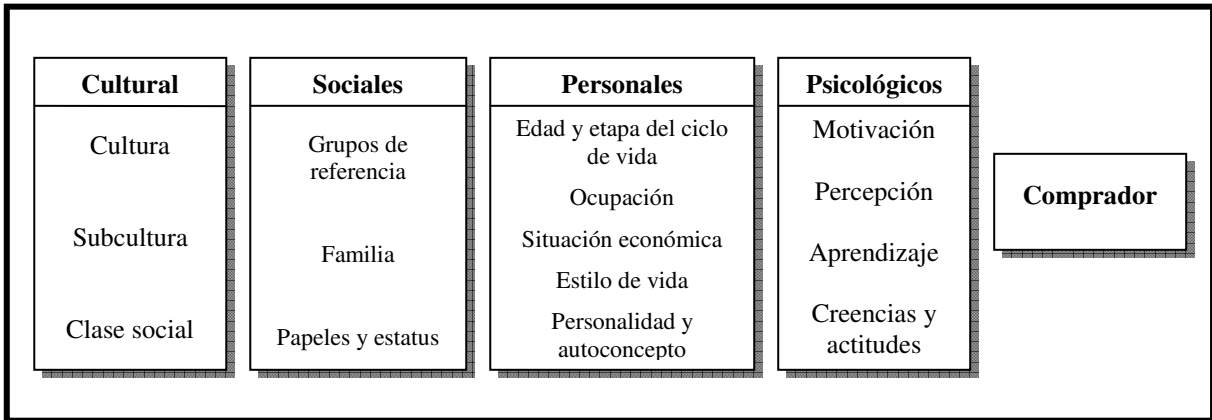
Cultural

Cultura

Subcultura

Clase social

Sociales

Grupos de referencia

Familia

Papeles y estatus

Personales

Edad y etapa del ciclo de vida

Ocupación

Situación económica

Estilo de vida

Personalidad y autoconcepto

Psicológicos

Motivación

Percepción

Aprendizaje

Creencias y actitudes

Comprador